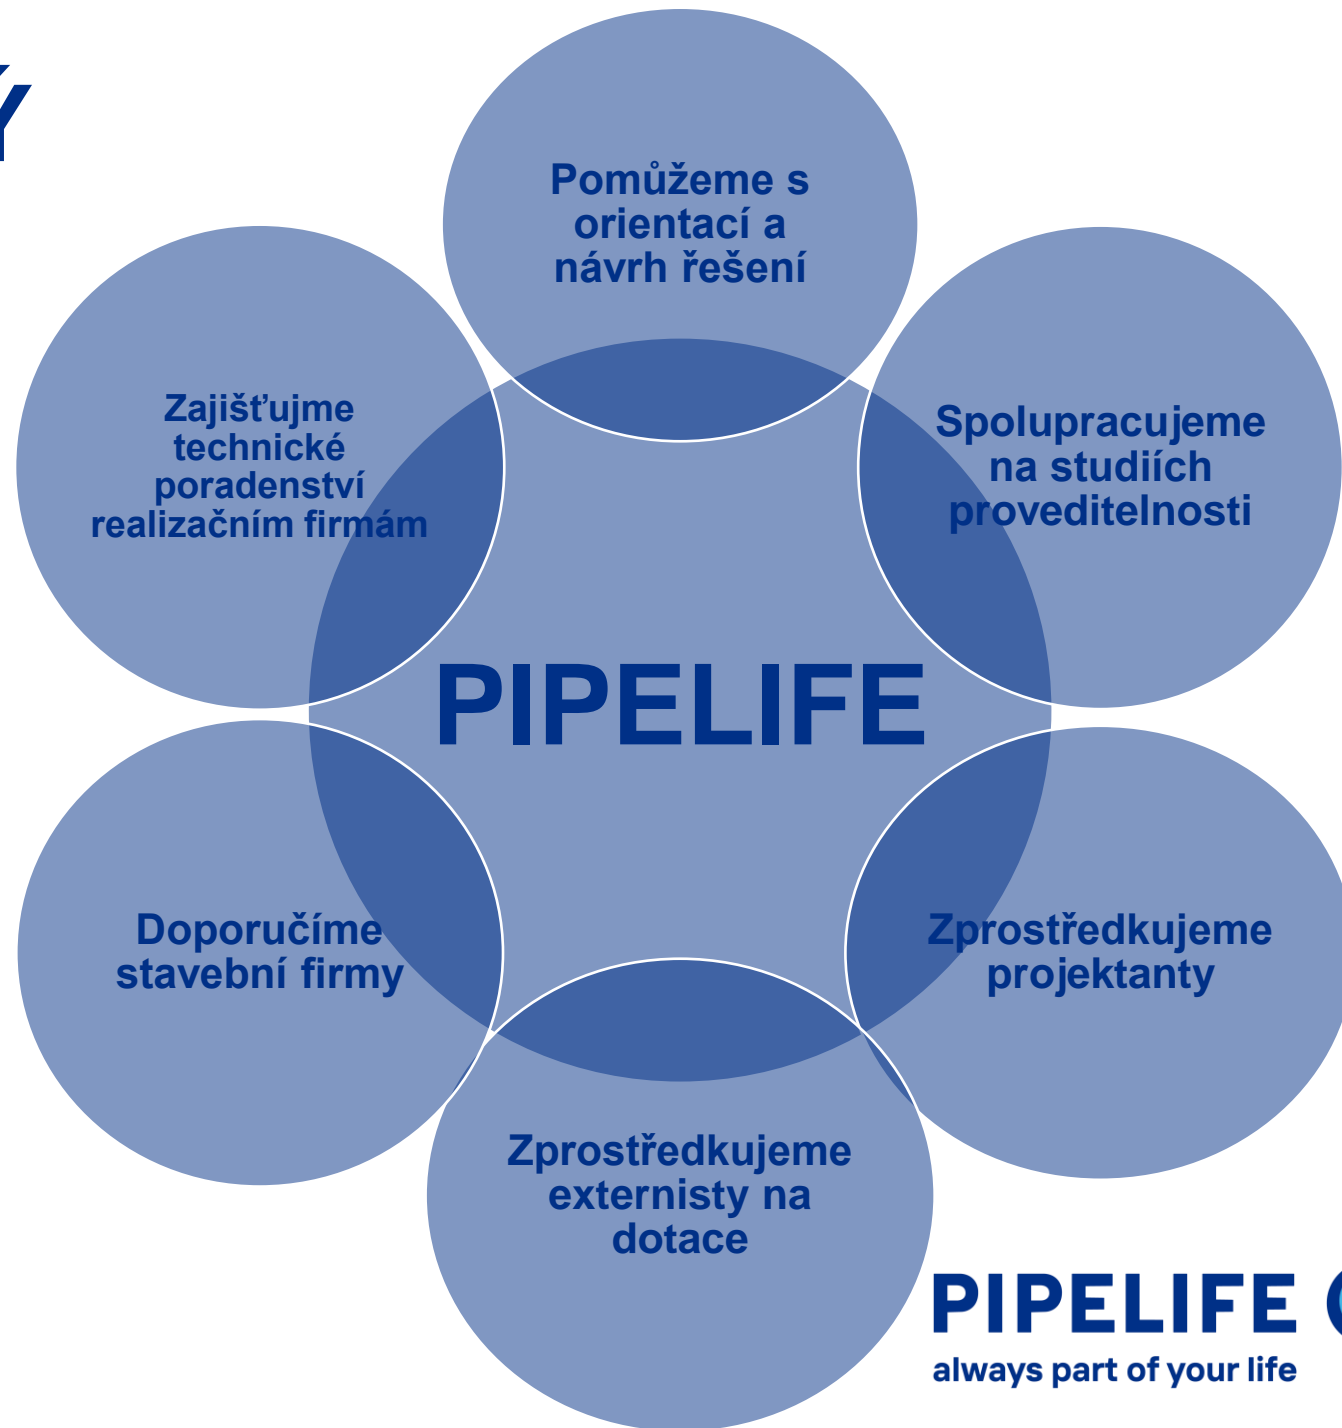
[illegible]

Pomůžeme s orientací a návrh řešení

Zajišťujme technické poradenství realizačním firmám

Spolupracujeme na studiích proveditelnosti

PIPELIFE

Doporučíme stavební firmy

Zprostředkujeme projektanty

Zprostředkujeme externisty na dotace

PIPELIFE
always part of your life